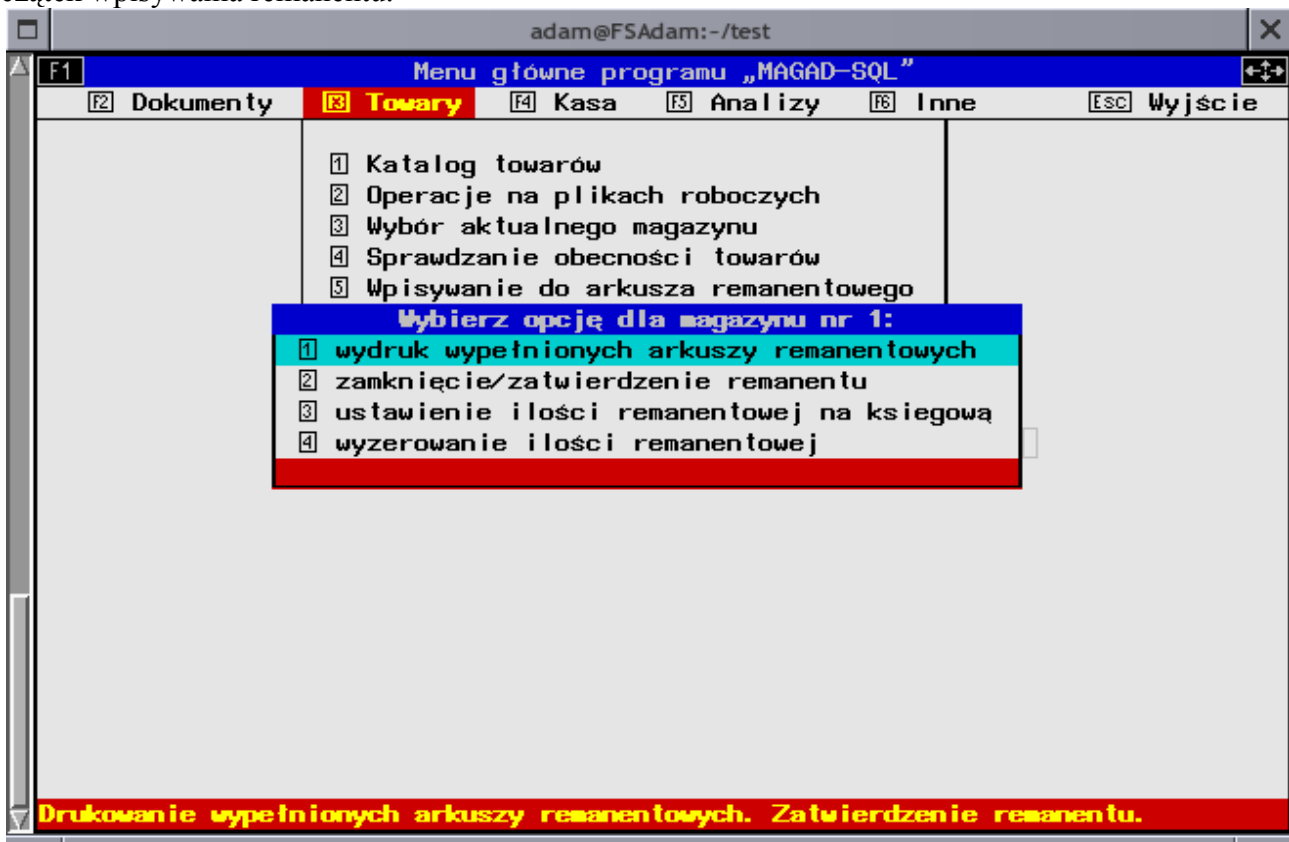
adam@FSAdam:-/test

F1 Menu główne programu „MAGAD-SQL”

F2 Dokumenty F3 Towary F4 Kasa F5 Analizy F6 Inne Esc Wyjście

1 Katalog towarów
2 Operacje na plikach roboczych
3 Wybór aktualnego magazynu
4 Sprawdzanie obecności towarów
5 Wpisywanie do arkusza remanentowego

Wybierz opcję dla magazynu nr 1:
1 wydruk wypełnionych arkuszy remanentowych
2 zamknięcie/zatwierdzenie remanentu
3 ustawienie ilości remanentowej na ksiegową
4 wyzerowanie ilości remanentowej

Drukowanie wypełnionych arkuszy remanentowych. Zatwierdzenie remanentu.